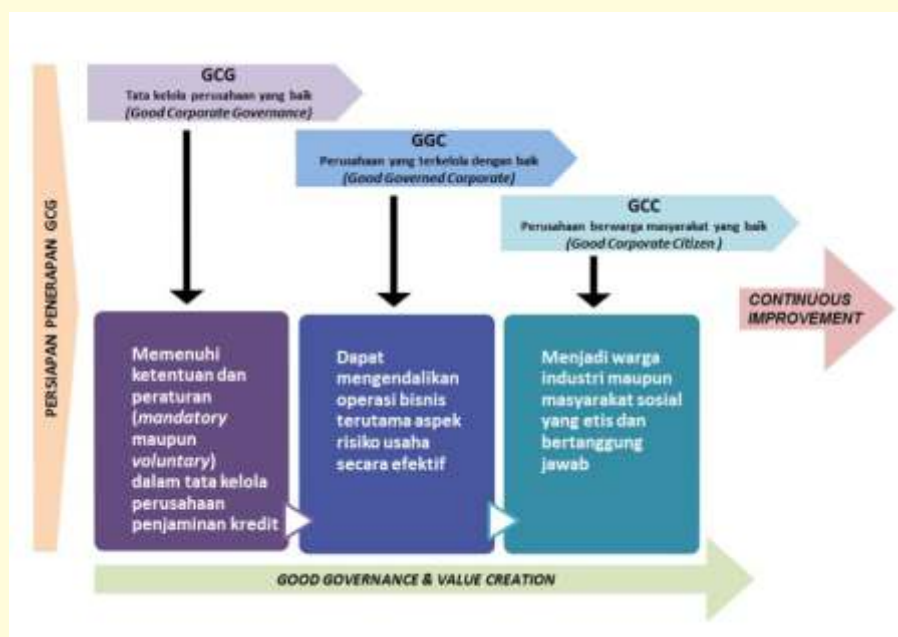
PERSIAPAN PENERAPAN GCG

GCG
Tata kelola perusahaan yang baik
(Good Corporate Governance)

GGC
Perusahaan yang terkelola dengan baik
(Good Governed Corporate)

GCC
Perusahaan berwarga masyarakat yang baik
(Good Corporate Citizen)

CONTINUOUS IMPROVEMENT

Memenuhi ketentuan dan peraturan (mandatory maupun voluntary) dalam tata kelola perusahaan penjaminan kredit

Dapat mengendalikan operasi bisnis terutama aspek risiko usaha secara efektif

Menjadi warga industri maupun masyarakat sosial yang etis dan bertanggung jawab

GOOD GOVERNANCE & VALUE CREATION